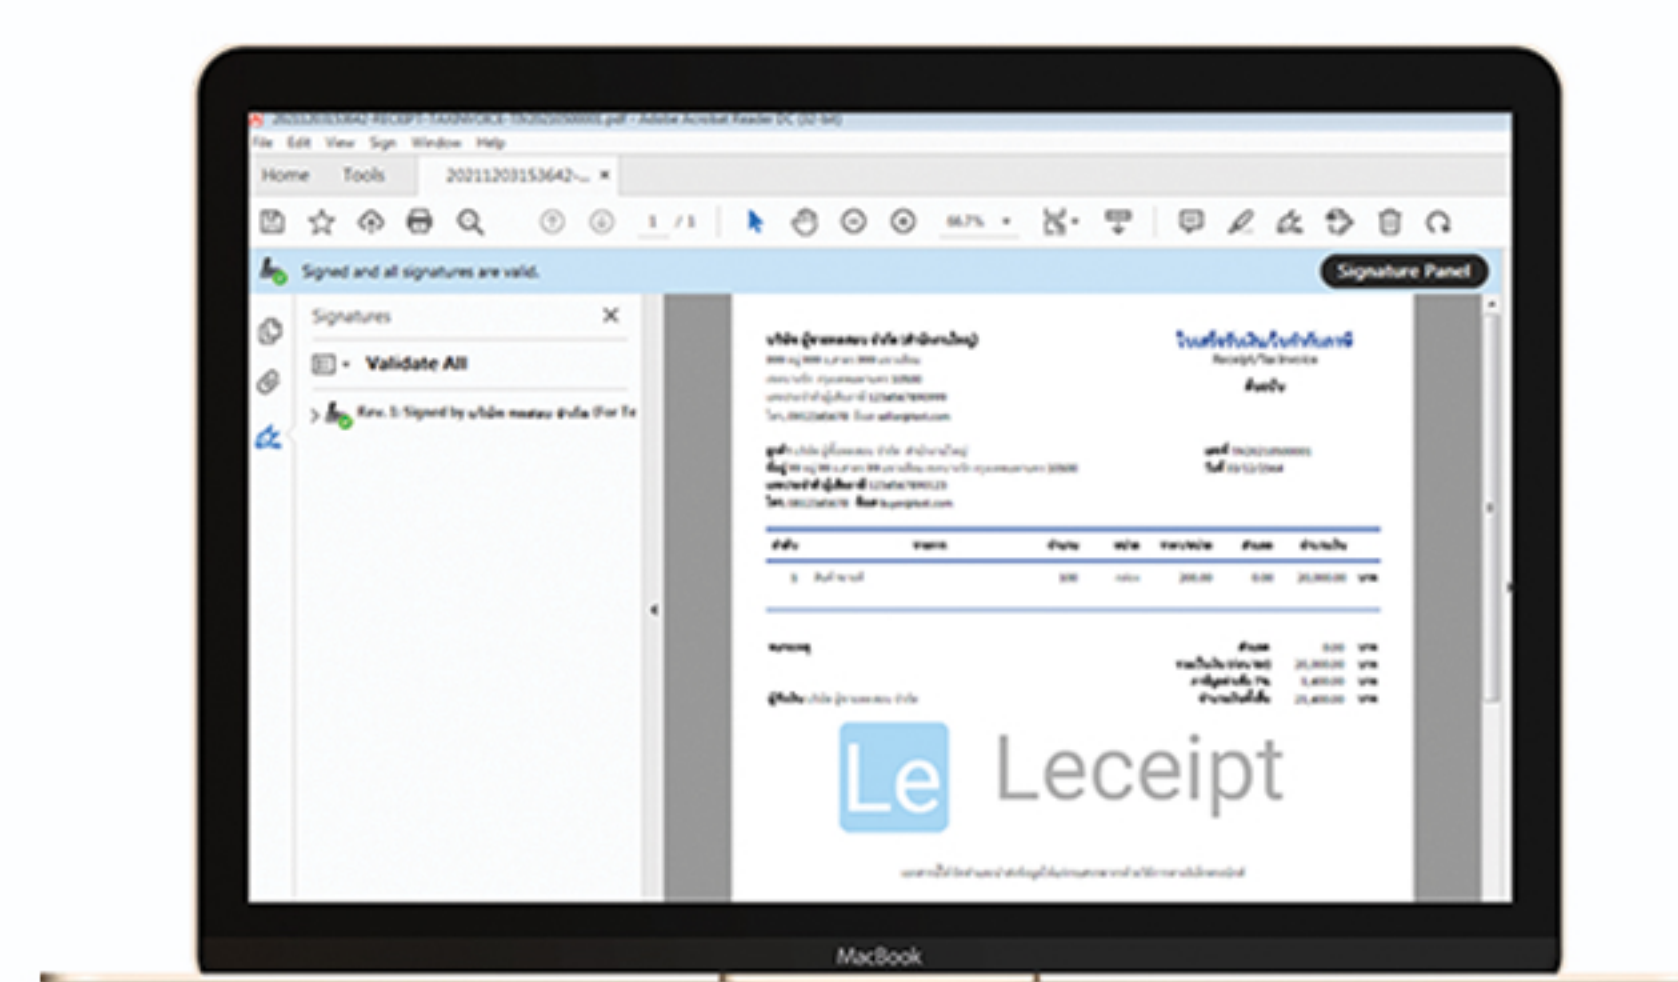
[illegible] - Adobe Acrobat Reader DC (32-bit)

File Edit View Sign Window Help

Home Tools 20211203153642-... ×

1 / 1 66.7%

Signed and all signatures are valid.

Signature Panel

Signatures

Validate All

Rev. 1: Signed by บริษัท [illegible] (For Te

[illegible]

ใบเสร็จรับเงิน/ใบกำกับภาษี
Receipt/Tax Invoice
ต้นฉบับ

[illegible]

Le Leceipt

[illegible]

MacBook